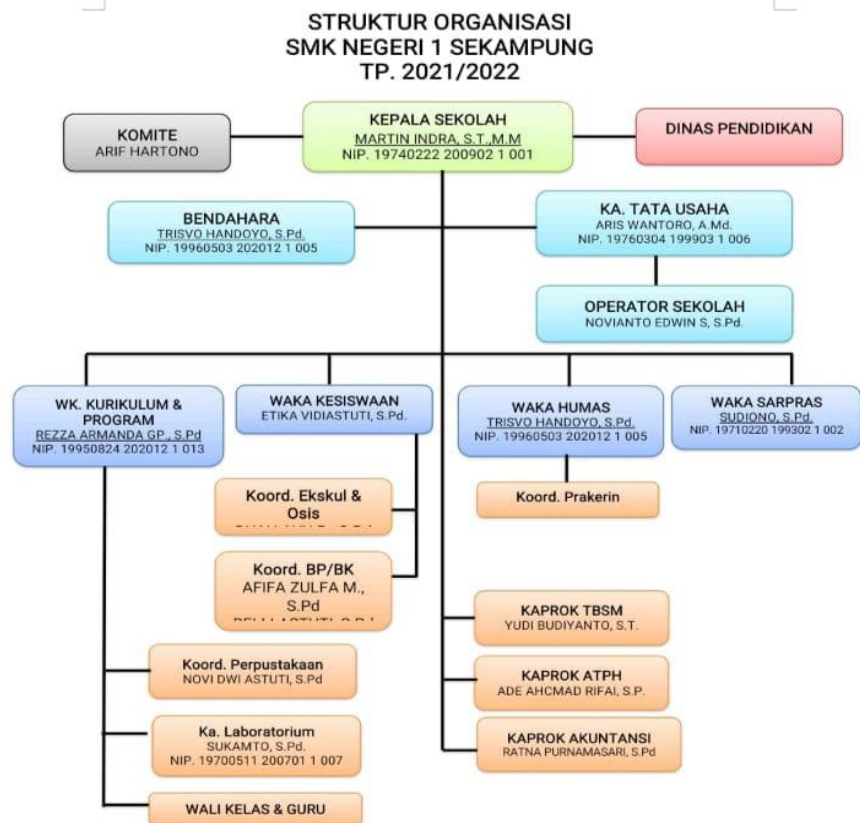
STRUKTUR ORGANISASI
SMK NEGERI 1 SEKAMPUNG
TP. 2021/2022

KOMITE
ARIF HARTONO

KEPALA SEKOLAH
MARTIN INDRA, S.T.,M.M
NIP. 19740222 200902 1 001

DINAS PENDIDIKAN

BENDAHARA
TRISVO HANDOYO, S.Pd.
NIP. 19960503 202012 1 005

KA. TATA USAHA
ARIS WANTORO, A.Md.
NIP. 19760304 199903 1 006

OPERATOR SEKOLAH
NOVIANTO EDWIN S, S.Pd.

WK. KURIKULUM & PROGRAM
REZZA ARMANDA GP., S.Pd
NIP. 19950824 202012 1 013

WAKA KESISWAAN
ETIKA VIDIASTUTI, S.Pd.

WAKA HUMAS
TRISVO HANDOYO, S.Pd.
NIP. 19960503 202012 1 005

WAKA SARPRAS
SUDIONO, S.Pd.
NIP. 19710220 199302 1 002

Koord. Ekskul & Osis
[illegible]

Koord. Prakerin

Koord. BP/BK
AFIFA ZULFA M., S.Pd
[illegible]

KAPROK TBSM
YUDI BUDIYANTO, S.T.

Koord. Perpustakaan
NOVI DWI ASTUTI, S.Pd

KAPROK ATPH
ADE AHCMAD RIFAI, S.P.

Ka. Laboratorium
SUKAMTO, S.Pd.
NIP. 19700511 200701 1 007

KAPROK AKUNTANSI
RATNA PURNAMASARI, S.Pd

WALI KELAS & GURU